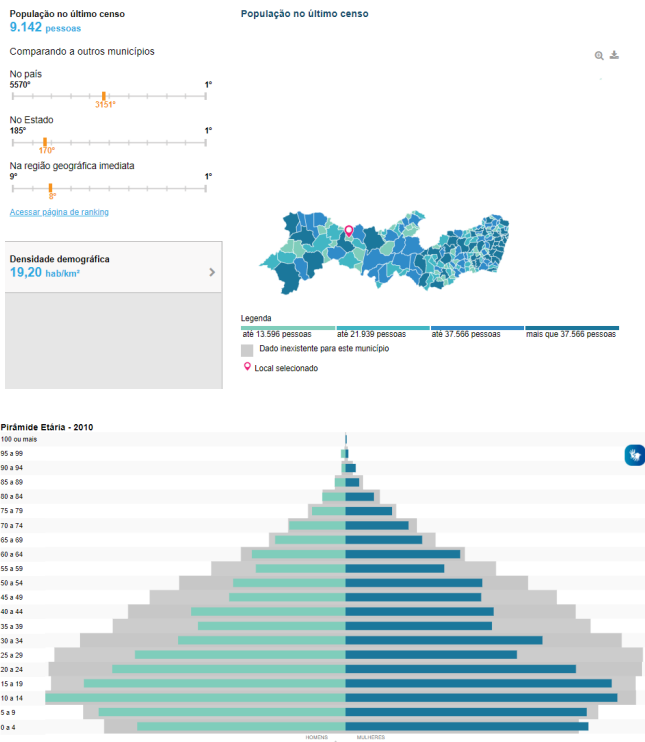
População no último censo
9.142 pessoas

Comparando a outros municípios

No país
5570º 3151º 1º

No Estado
185º 170º 1º

Na região geográfica imediata
9º 8º 1º

Acessar página de ranking

Densidade demográfica
19,20 hab/km²

População no último censo

Legenda
até 13.596 pessoas
até 21.939 pessoas
até 37.566 pessoas
mais que 37.566 pessoas
Dado inexistente para este município
Local selecionado

Pirâmide Etária - 2010
100 ou mais
95 a 99
90 a 94
85 a 89
80 a 84
75 a 79
70 a 74
65 a 69
60 a 64
55 a 59
50 a 54
45 a 49
40 a 44
35 a 39
30 a 34
25 a 29
20 a 24
15 a 19
10 a 14
5 a 9
0 a 4
HOMENS MULHERES